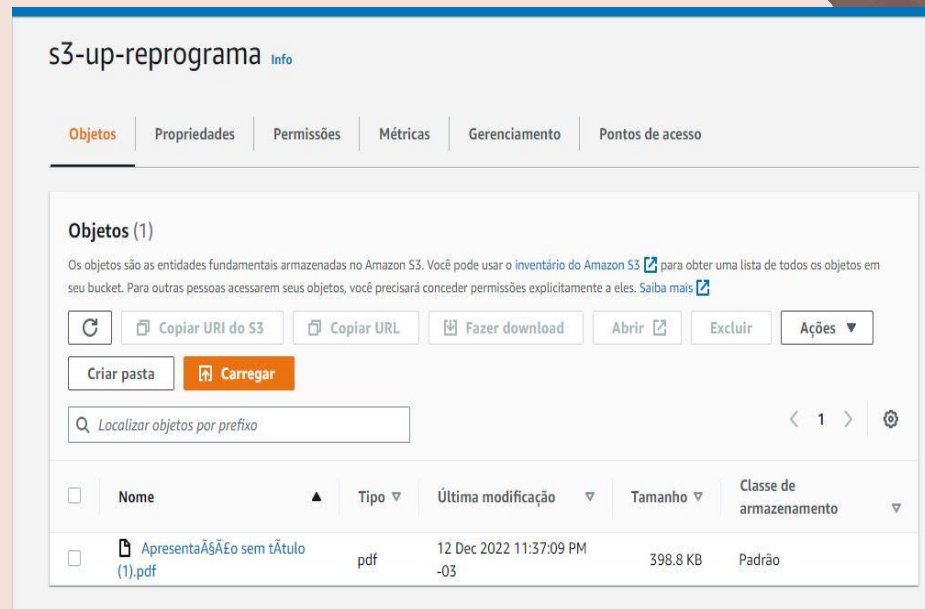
s3-up-reprograma Info

Objetos | Propriedades | Permissões | Métricas | Gerenciamento | Pontos de acesso

Objetos (1)

Os objetos são as entidades fundamentais armazenadas no Amazon S3. Você pode usar o inventário do Amazon S3 para obter uma lista de todos os objetos em seu bucket. Para outras pessoas acessarem seus objetos, você precisará conceder permissões explicitamente a eles. Saiba mais

Copiar URI do S3 | Copiar URL | Fazer download | Abrir | Excluir | Ações ▼

Criar pasta | Carregar

Localizar objetos por prefixo

< 1 >

| | Nome ▲ | Tipo ▽ | Última modificação ▽ | Tamanho ▽ | Classe de armazenamento ▽ |
|---|---|---|---|---|---|
| | ApresentaÃ§Ã£o sem tÃtulo (1).pdf | pdf | 12 Dec 2022 11:37:09 PM -03 | 398.8 KB | Padrão |